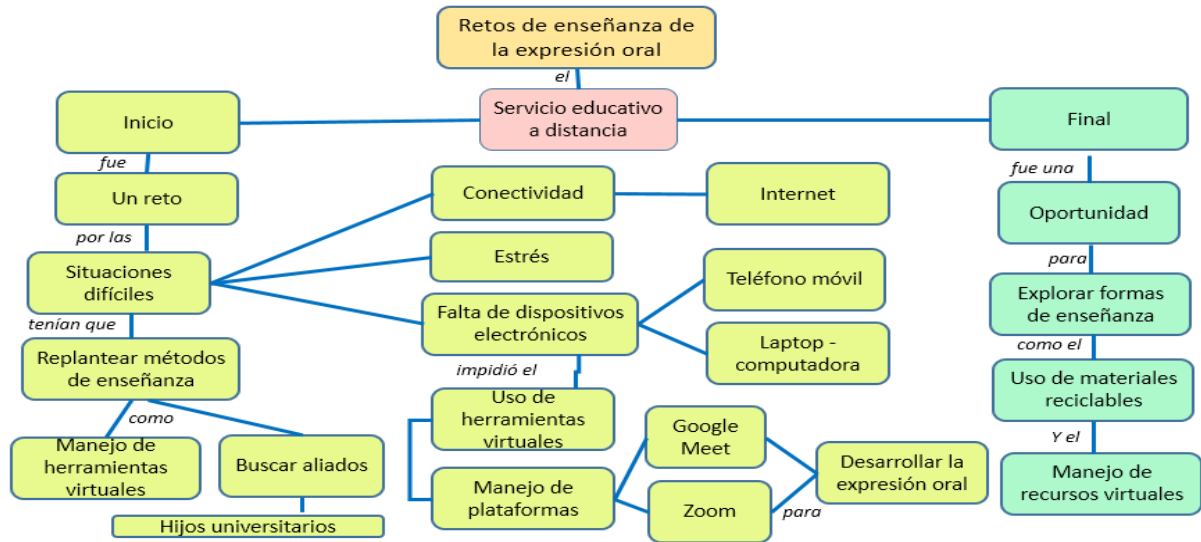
Retos de enseñanza de la expresión oral

el

Servicio educativo a distancia

Inicio

fue

Un reto

por las

Situaciones difíciles

tenían que

Replantear métodos de enseñanza

como

Manejo de herramientas virtuales

Buscar aliados

Hijos universitarios

Conectividad

Internet

Estrés

Falta de dispositivos electrónicos

Teléfono móvil

Laptop - computadora

impidió el

Uso de herramientas virtuales

Manejo de plataformas

Google Meet

Zoom

Desarrollar la expresión oral

para

Final

fue una

Oportunidad

para

Explorar formas de enseñanza

como el

Uso de materiales reciclables

Y el

Manejo de recursos virtuales